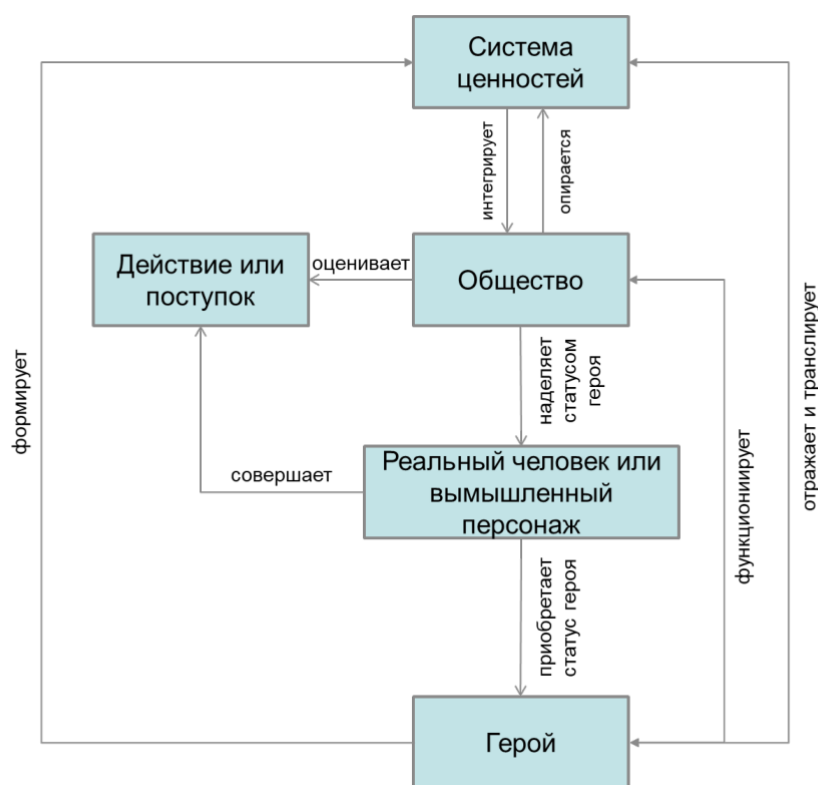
Система ценностей

интегрирует

опирается

Действие или поступок

оценивает

Общество

наделяет статусом героя

формирует

Реальный человек или вымышленный персонаж

совершает

функционирует

отражает и транслирует

приобретает статус героя

Герой